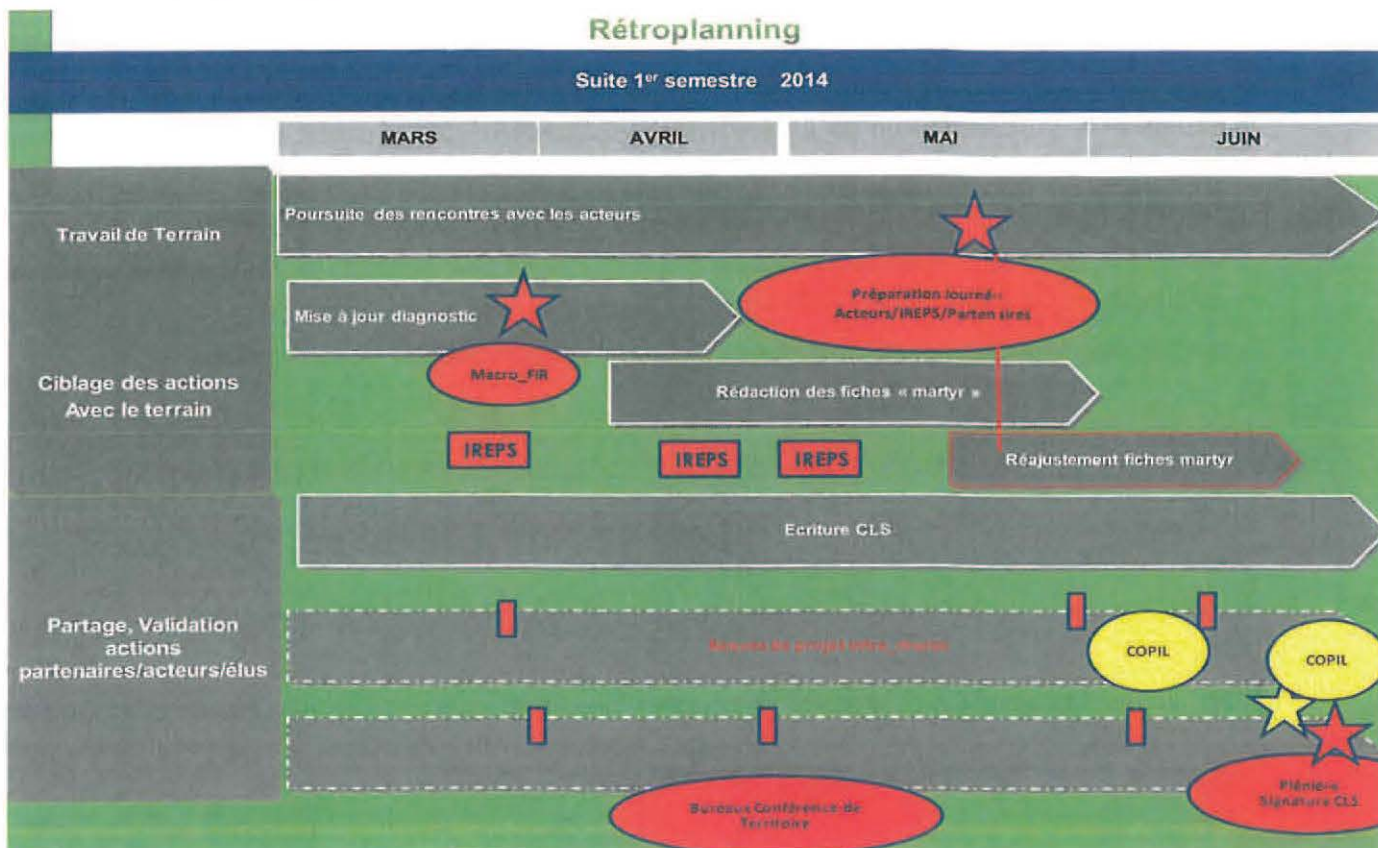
Rétroplanning

Suite 1$^{er}$ semestre 2014

MARS | AVRIL | MAI | JUIN

Travail de Terrain

Poursuite des rencontres avec les acteurs

Ciblage des actions Avec le terrain

Mise à jour diagnostic

Préparation journée Acteurs/IREPS/Partenaires

Macro_FIR

Rédaction des fiches « martyr »

IREPS

IREPS

IREPS

Réajustement fiches martyr

Partage, Validation actions partenaires/acteurs/élus

Ecriture CLS

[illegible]

COPIL

COPIL

Bureaux Conférence de Territoire

Plénière Signature CLS